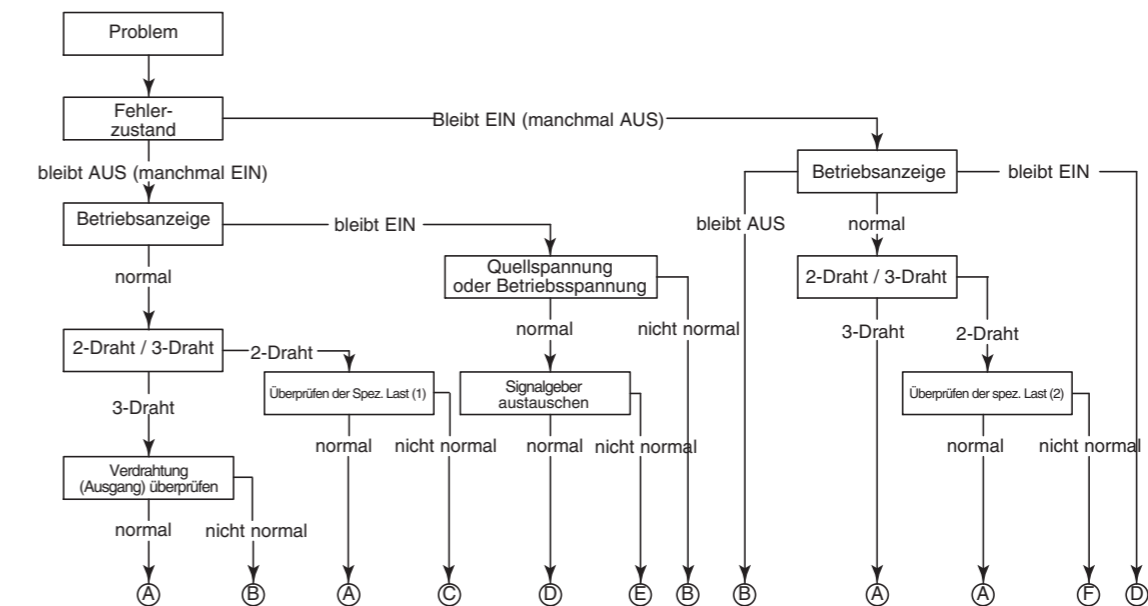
Problem

Fehlerzustand

Bleibt EIN (manchmal AUS)

bleibt AUS (manchmal EIN)

Betriebsanzeige

bleibt EIN

Betriebsanzeige

bleibt EIN

bleibt AUS

normal

normal

Quellspannung oder Betriebsspannung

2-Draht / 3-Draht

normal

nicht normal

2-Draht / 3-Draht

2-Draht

3-Draht

2-Draht

3-Draht

Überprüfen der Spez. Last (1)

Signalgeber austauschen

Überprüfen der spez. Last (2)

normal

nicht normal

normal

nicht normal

normal

nicht normal

Verdrahtung (Ausgang) überprüfen

normal

nicht normal

Ⓐ Ⓑ Ⓐ Ⓒ Ⓓ Ⓔ Ⓑ Ⓑ Ⓐ Ⓐ Ⓕ Ⓓ